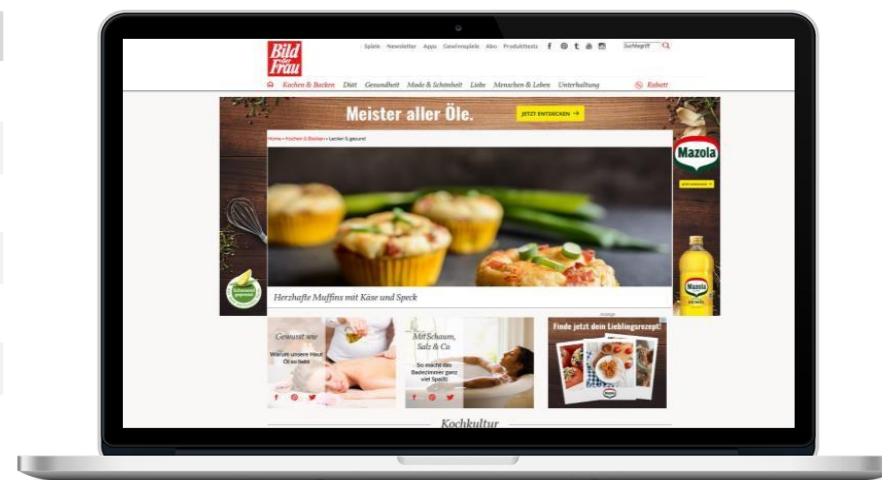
Bild der Frau

Spiele Newsletter Apps Gewinnspiele Abo Produkttests

Suchbegriff

Kochen & Backen Diät Gesundheit Mode & Schönheit Liebe Menschen & Leben Unterhaltung Rabatt

Meister aller Öle.

JETZT ENTDECKEN

Home » Kochen & Backen » Lecker & gesund

Mazola

Herzhafte Muffins mit Käse und Speck

Anzeige

Gewusst wie

Warum unsere Haut Öl so liebt

Mit Schaum, Salz & Co

So macht das Badezimmer ganz viel Spaß!

Finde jetzt dein Lieblingsrezept!

Mazola

Kochkultur